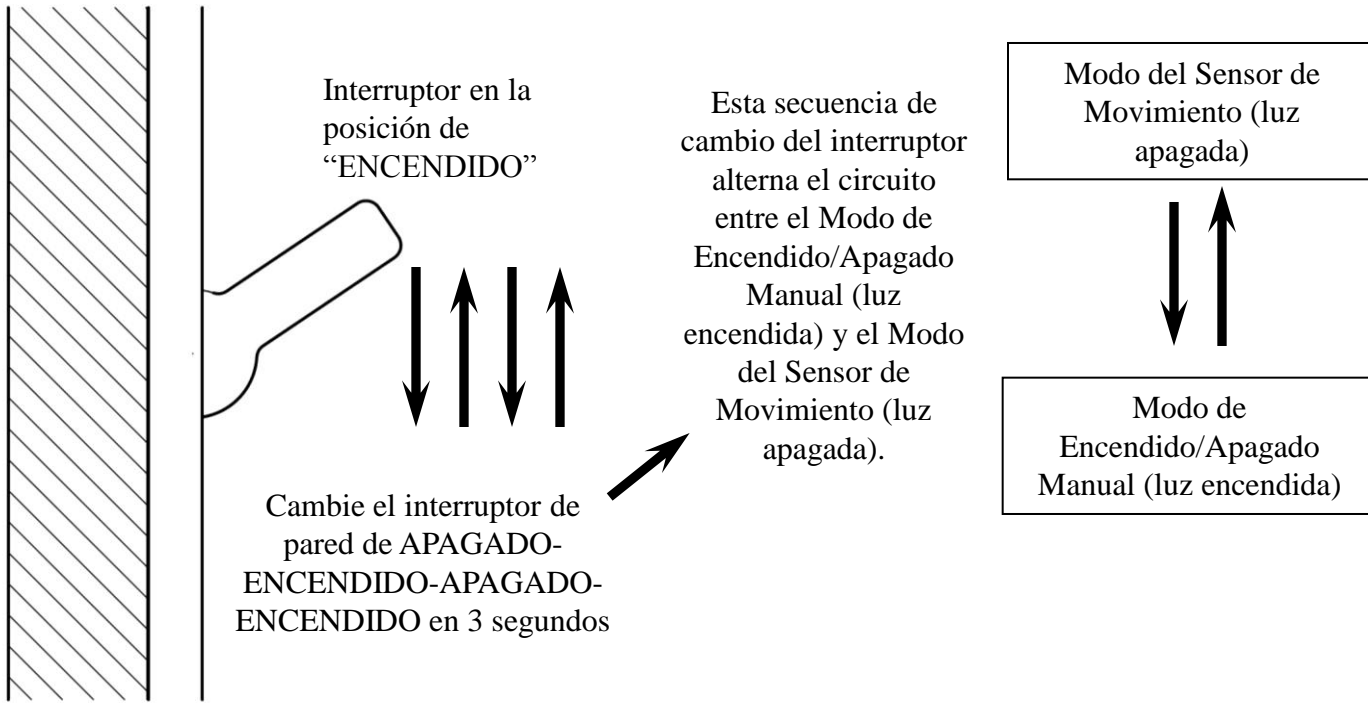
Interruptor en la posición de “ENCENDIDO”

Cambie el interruptor de pared de APAGADO-ENCENDIDO-APAGADO-ENCENDIDO en 3 segundos

Esta secuencia de cambio del interruptor alterna el circuito entre el Modo de Encendido/Apagado Manual (luz encendida) y el Modo del Sensor de Movimiento (luz apagada).

Modo del Sensor de Movimiento (luz apagada)

Modo de Encendido/Apagado Manual (luz encendida)